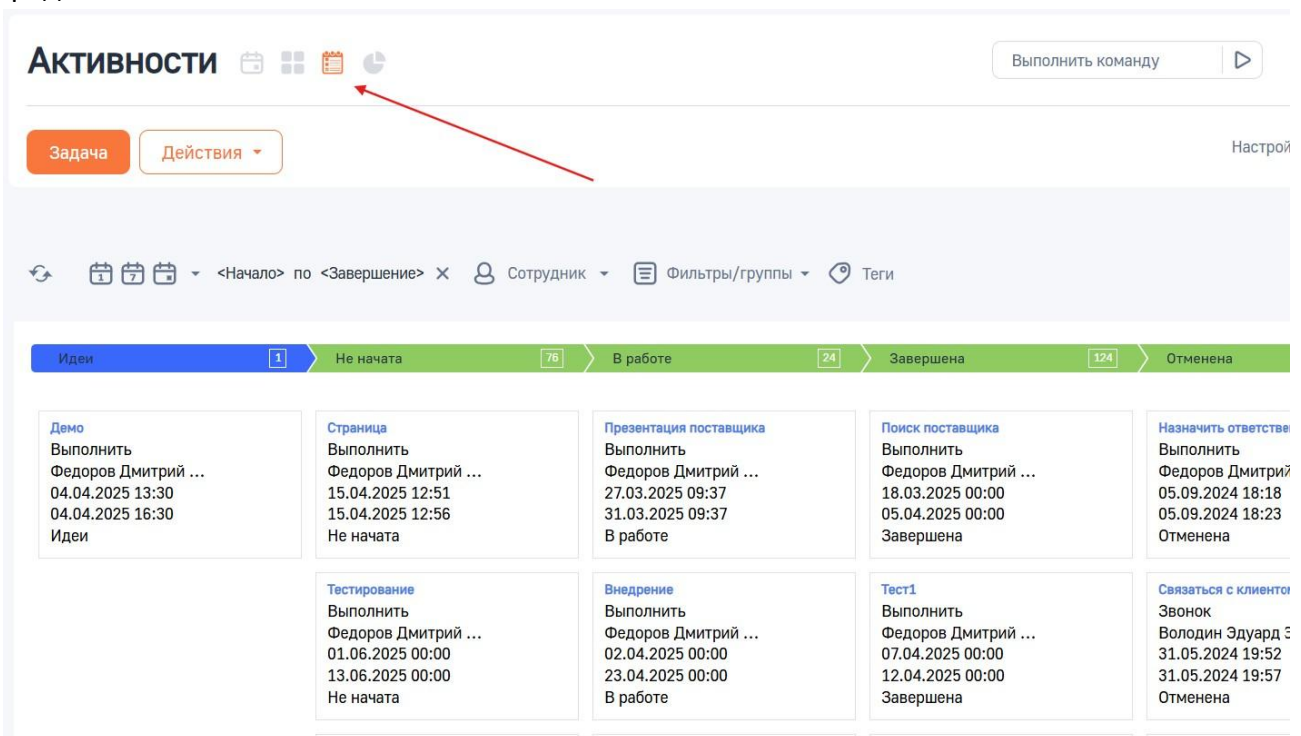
Активности

Выполнить команду

Задача

Действия

Настрой

<Начало> по <Завершение> × Сотрудник Фильтры/группы Теги

Идеи 1 Не начата 76 В работе 24 Завершена 124 Отменена

Демо
Выполнить
Федоров Дмитрий ...
04.04.2025 13:30
04.04.2025 16:30
Идеи

Страница
Выполнить
Федоров Дмитрий ...
15.04.2025 12:51
15.04.2025 12:56
Не начата

Презентация поставщика
Выполнить
Федоров Дмитрий ...
27.03.2025 09:37
31.03.2025 09:37
В работе

Поиск поставщика
Выполнить
Федоров Дмитрий ...
18.03.2025 00:00
05.04.2025 00:00
Завершена

Назначить ответстве
Выполнить
Федоров Дмитрий
05.09.2024 18:18
05.09.2024 18:23
Отменена

Тестирование
Выполнить
Федоров Дмитрий ...
01.06.2025 00:00
13.06.2025 00:00
Не начата

Внедрение
Выполнить
Федоров Дмитрий ...
02.04.2025 00:00
23.04.2025 00:00
В работе

Тест1
Выполнить
Федоров Дмитрий ...
07.04.2025 00:00
12.04.2025 00:00
Завершена

Связаться с клиенто
Звонок
Володин Эдуард
31.05.2024 19:52
31.05.2024 19:57
Отменена